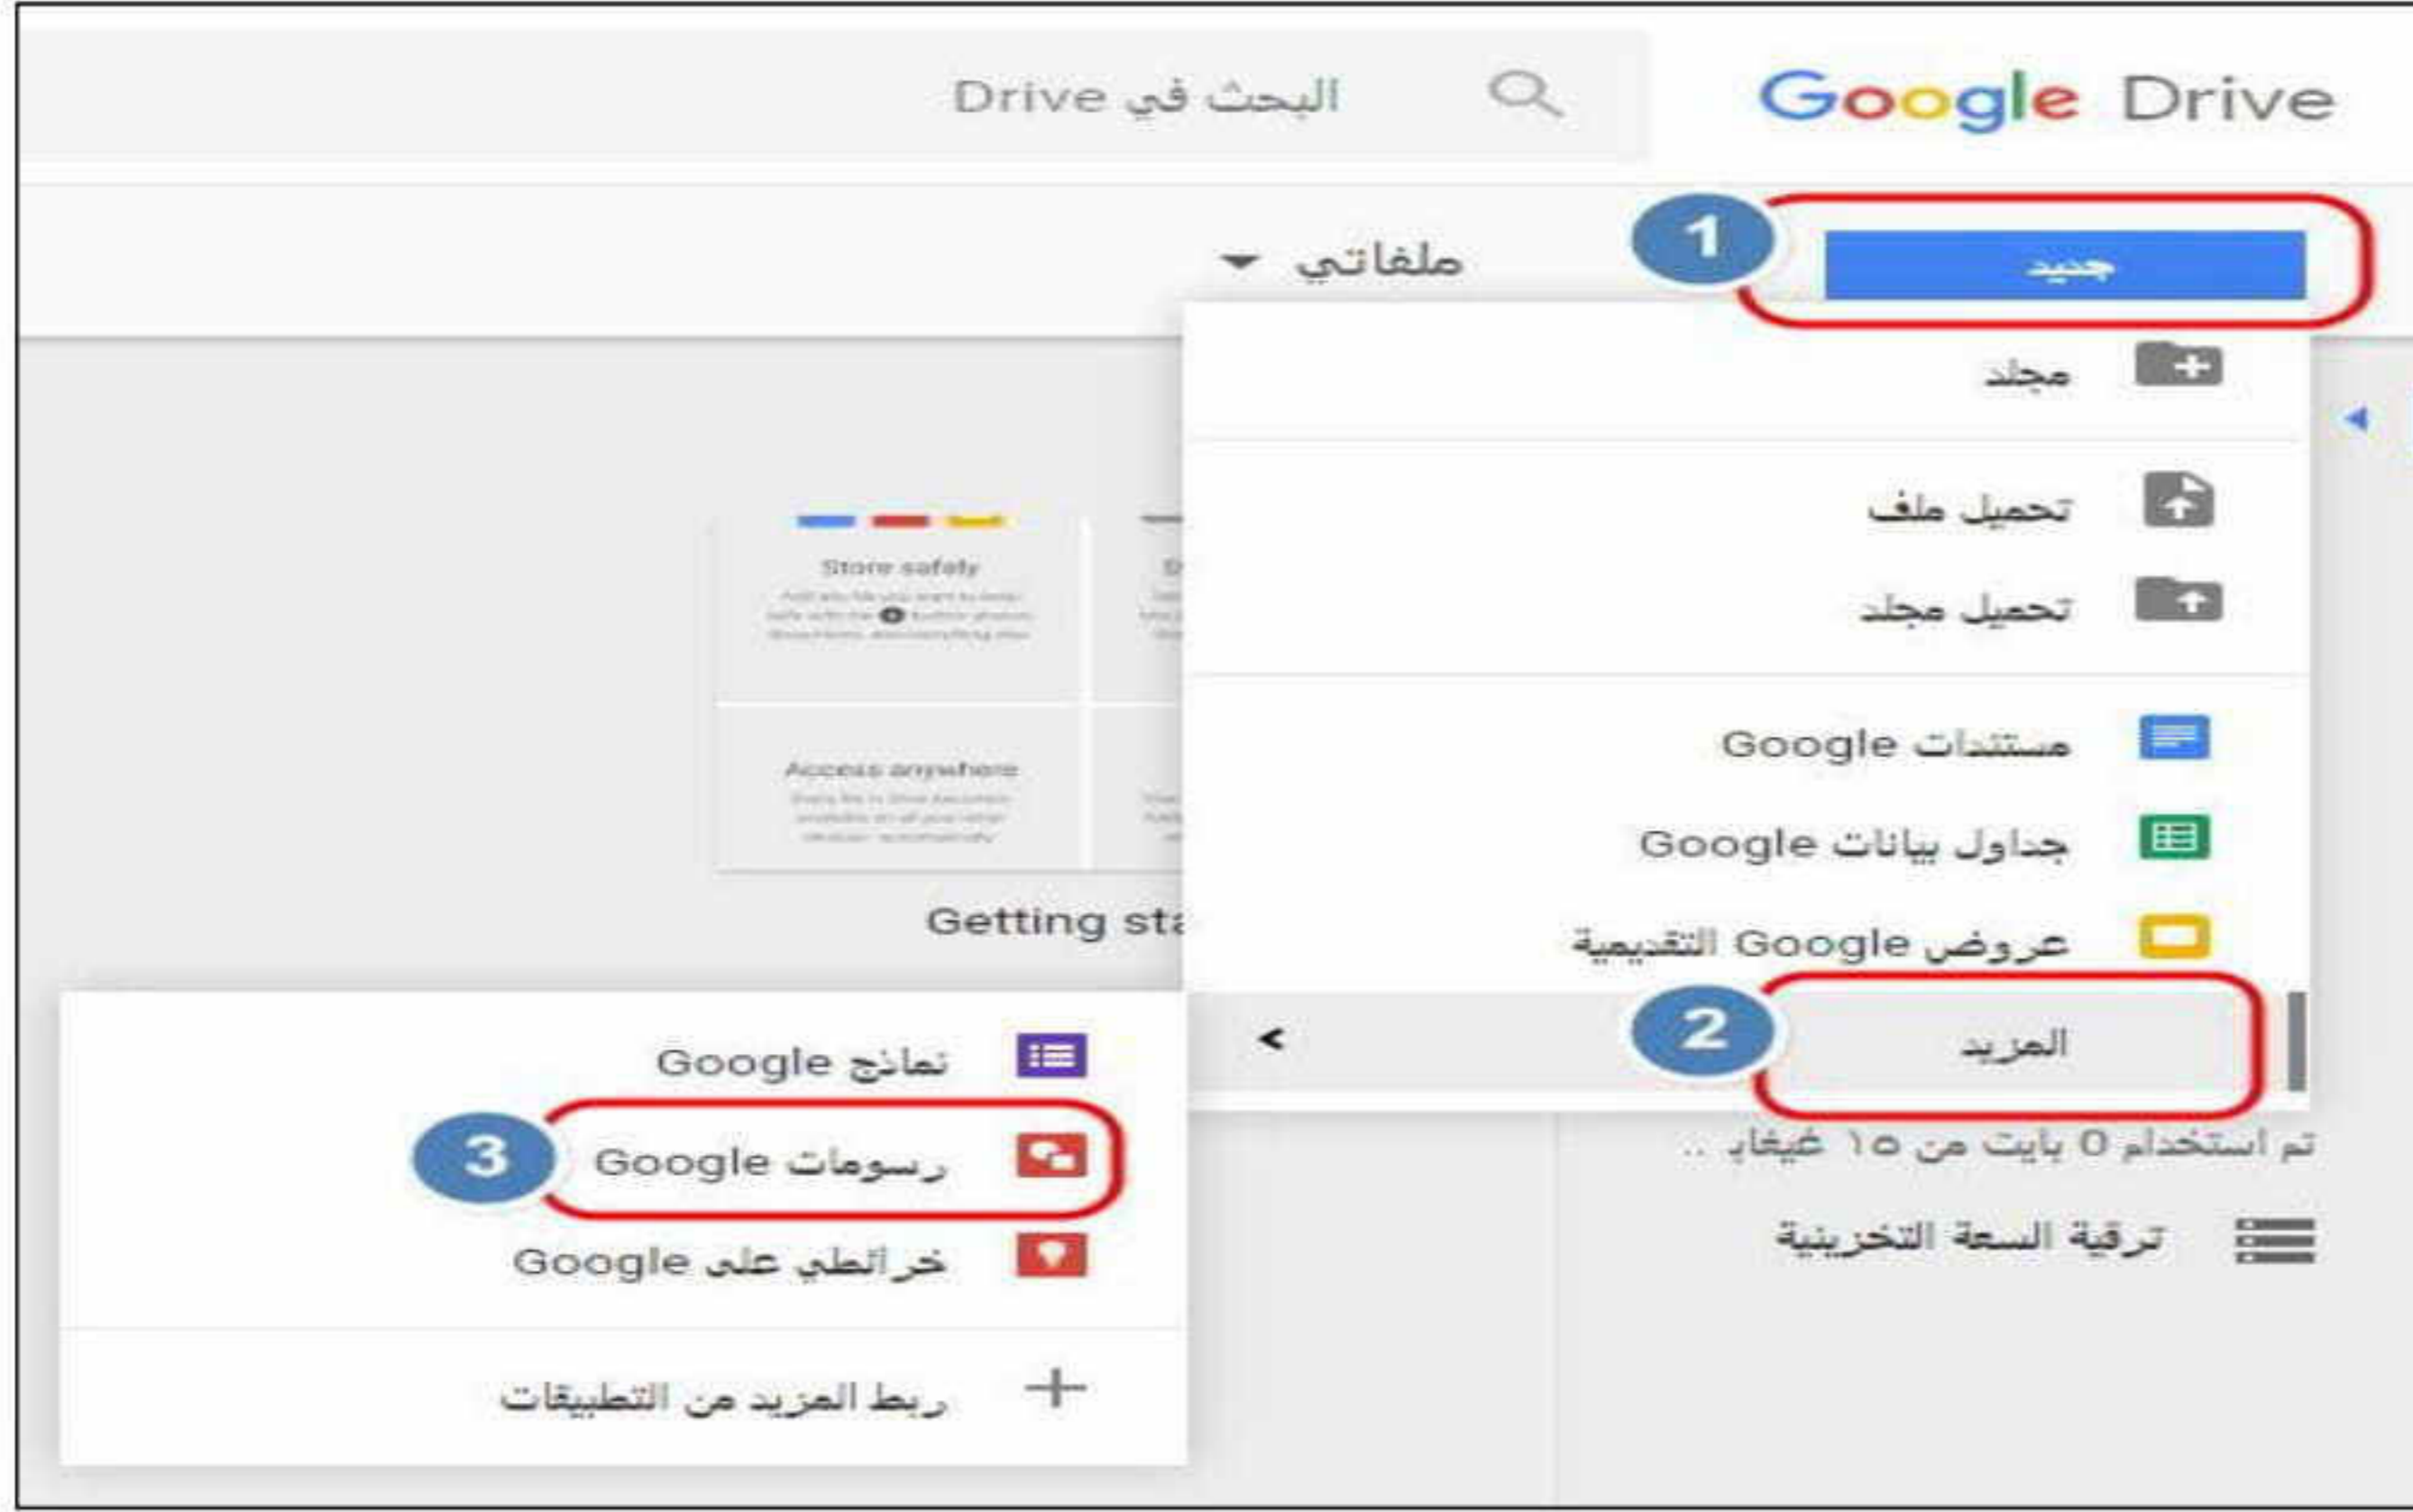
Google Drive

البحث في Drive

1

جديد

ملفاتي

مجلد

تحميل ملف

تحميل مجلد

مستندات Google

جداول بيانات Google

عروض Google التقديمية

2

المزيد

Store safely

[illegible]

Access anywhere

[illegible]

Getting sta

نماذج Google

3

رسومات Google

خرائطي على Google

ربط المزيد من التطبيقات

تم استخدام 0 بايت من ١٥ غيغابايت ..

ترقية السعة التخزينية